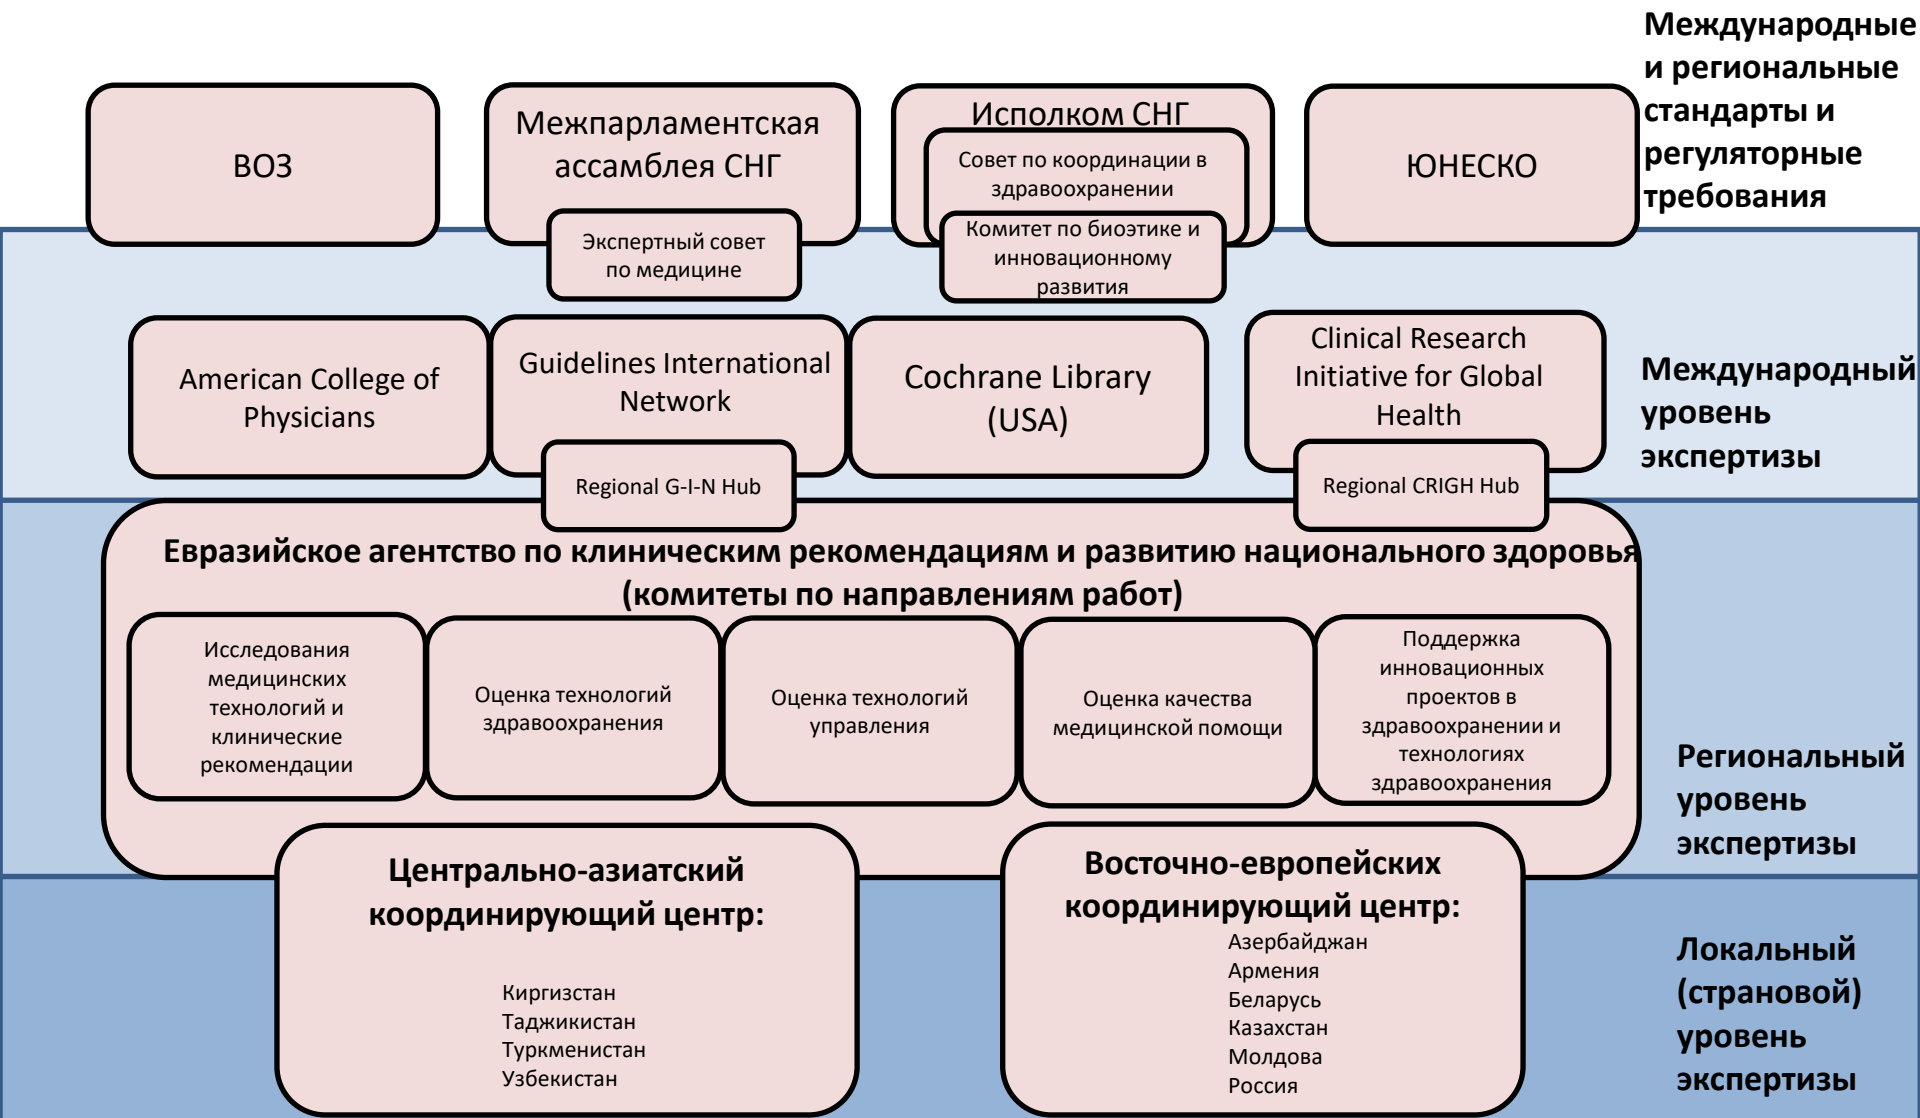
Международные и региональные стандарты и регуляторные требования

ВОЗ

Межпарламентская ассамблея СНГ

Экспертный совет по медицине

Исполком СНГ

Совет по координации в здравоохранении

Комитет по биоэтике и инновационному развития

ЮНЕСКО

American College of Physicians

Guidelines International Network

Regional G-I-N Hub

Cochrane Library (USA)

Clinical Research Initiative for Global Health

Regional CRIGH Hub

Международный уровень экспертизы

Евразийское агентство по клиническим рекомендациям и развитию национального здоровья (комитеты по направлениям работ)

Исследования медицинских технологий и клинические рекомендации

Оценка технологий здравоохранения

Оценка технологий управления

Оценка качества медицинской помощи

Поддержка инновационных проектов в здравоохранении и технологиях здравоохранения

Региональный уровень экспертизы

Центрально-азиатский координирующий центр:

Киргизстан
Таджикистан
Туркменистан
Узбекистан

Восточно-европейских координирующий центр:

Азербайджан
Армения
Беларусь
Казахстан
Молдова
Россия

Локальный (страновой) уровень экспертизы